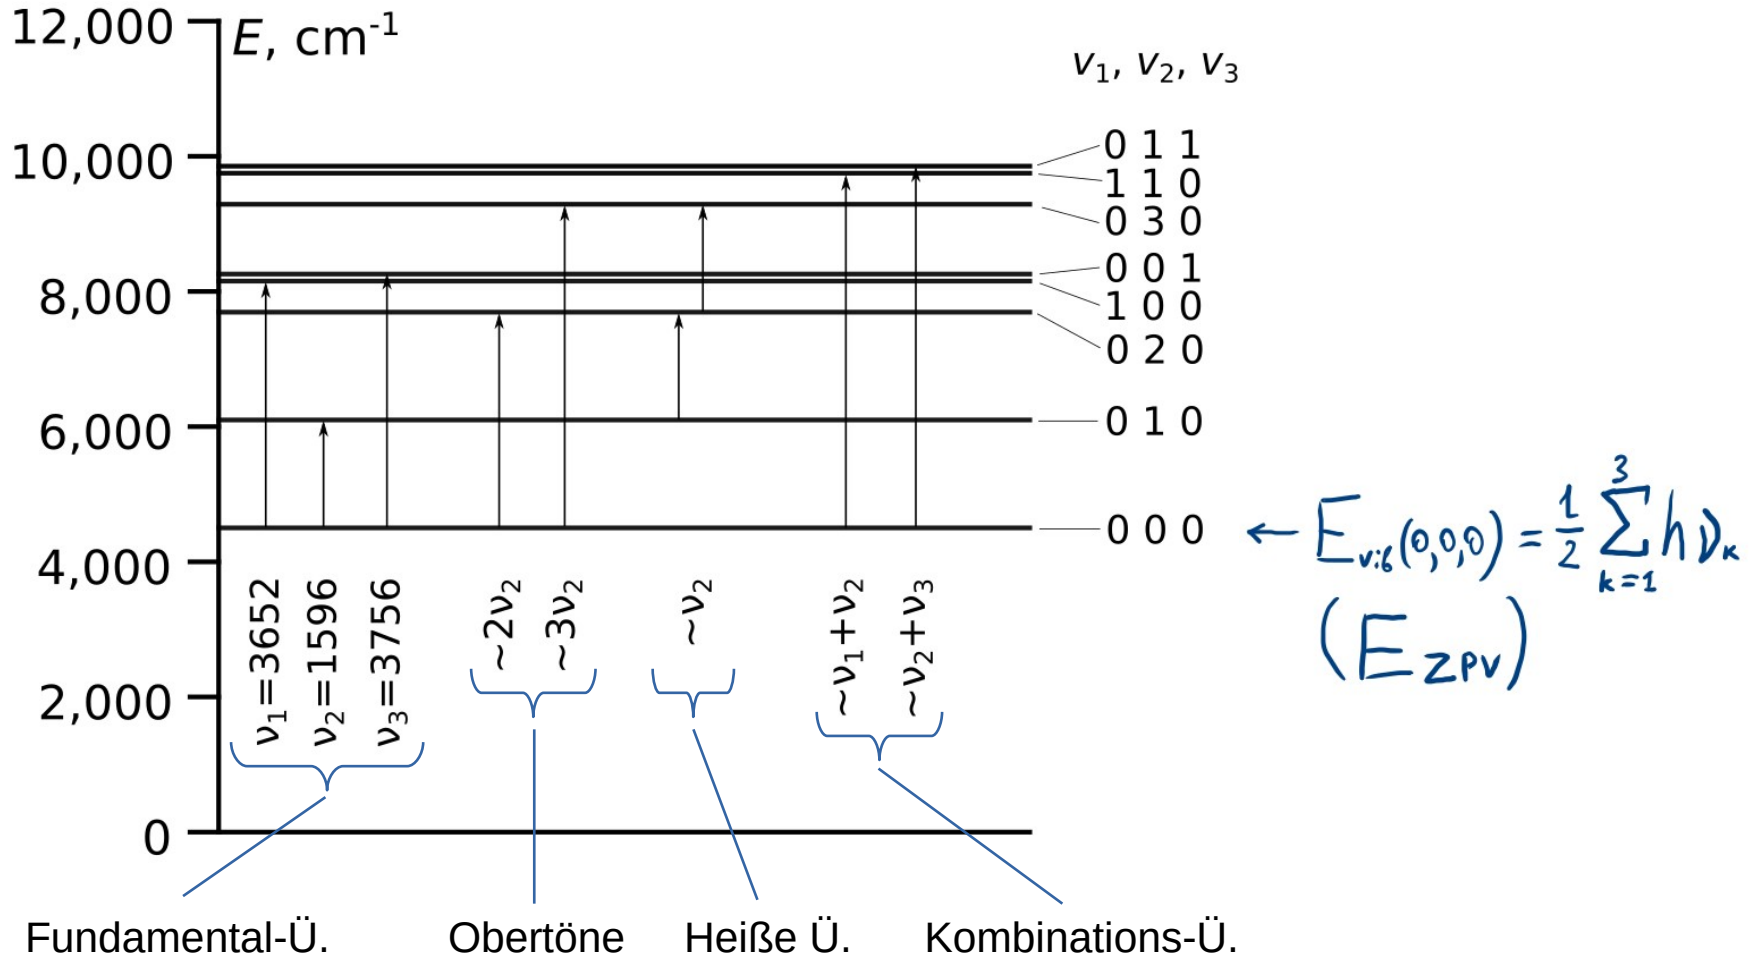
12,000
$E$, cm$^{-1}$
$v_1$, $v_2$, $v_3$
10,000
8,000
6,000
4,000
2,000
0
0 1 1
1 1 0
0 3 0
0 0 1
1 0 0
0 2 0
0 1 0
0 0 0
$\leftarrow E_{vib}(0,0,0) = \frac{1}{2}\sum_{k=1}^{3} h\nu_k$
$(E_{ZPV})$
$\nu_1=3652$
$\nu_2=1596$
$\nu_3=3756$
$\sim 2\nu_2$
$\sim 3\nu_2$
$\sim \nu_2$
$\sim \nu_1+\nu_2$
$\sim \nu_2+\nu_3$
Fundamental-Ü.
Obertöne
Heiße Ü.
Kombinations-Ü.